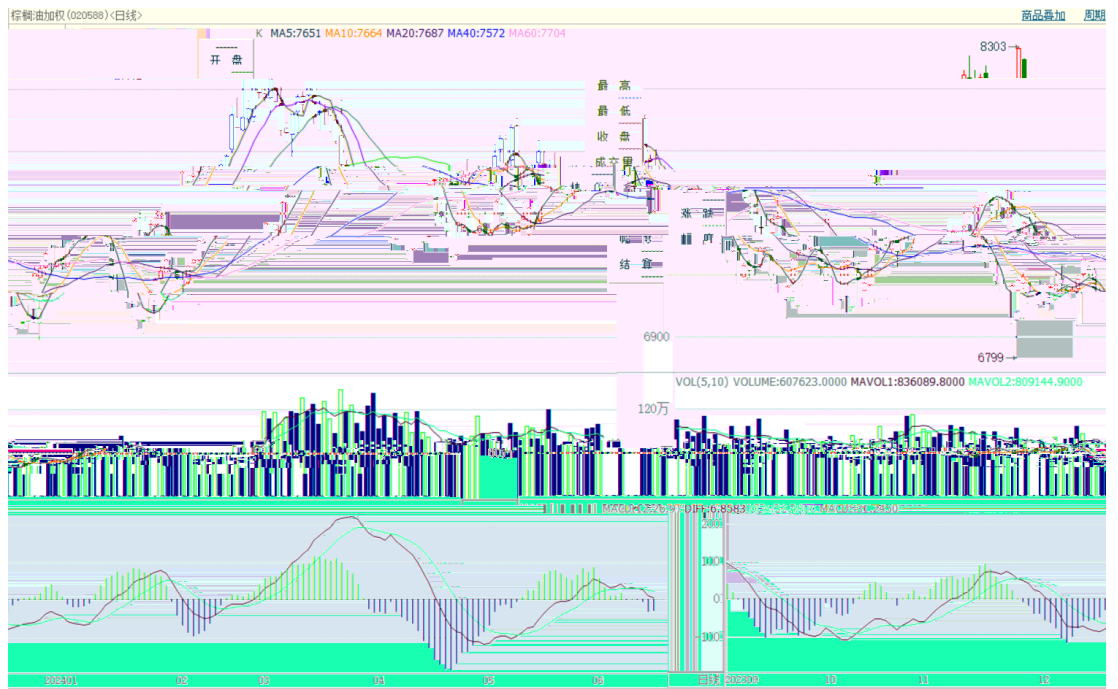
棕榈油加权(020588)<日线>

商品叠加 周期

K MA5:7651 MA10:7664 MA20:7687 MA40:7572 MA60:7704

开 盘

8303

最 高
最 低
收 盘
成交量

涨 跌

结 算

6900

6799

VOL(5,10) VOLUME:607623.0000 MAVOL1:836089.8000 MAVOL2:809144.9000

120万

MACD DIFF:6.8583

200
100
0
-100

202401 02 03 04 05 06 日线 202309 10 11 12